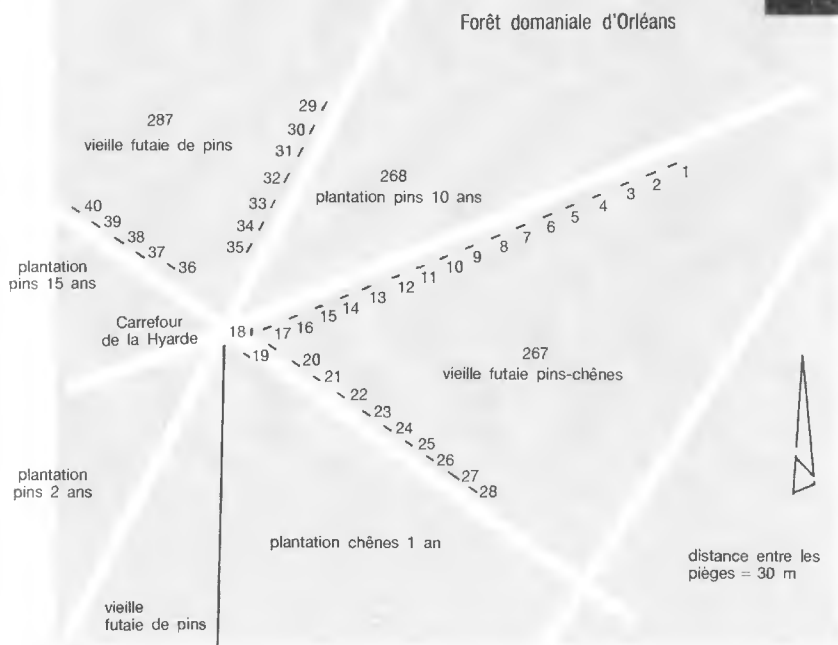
Forêt domaniale d'Orléans

287
vieille futaie de pins

29
30
31
32
33
34
35

268
plantation pins 10 ans

1
2
3
4
5
6
7
8
9
10
11
12
13
14
15
16
17
18

40
39
38
37
36

plantation pins 15 ans

Carrefour de la Hyarde

19
20
21
22
23
24
25
26
27
28

267
vieille futaie pins-chênes

N

plantation pins 2 ans

plantation chênes 1 an

distance entre les pièges = 30 m

vieille futaie de pins